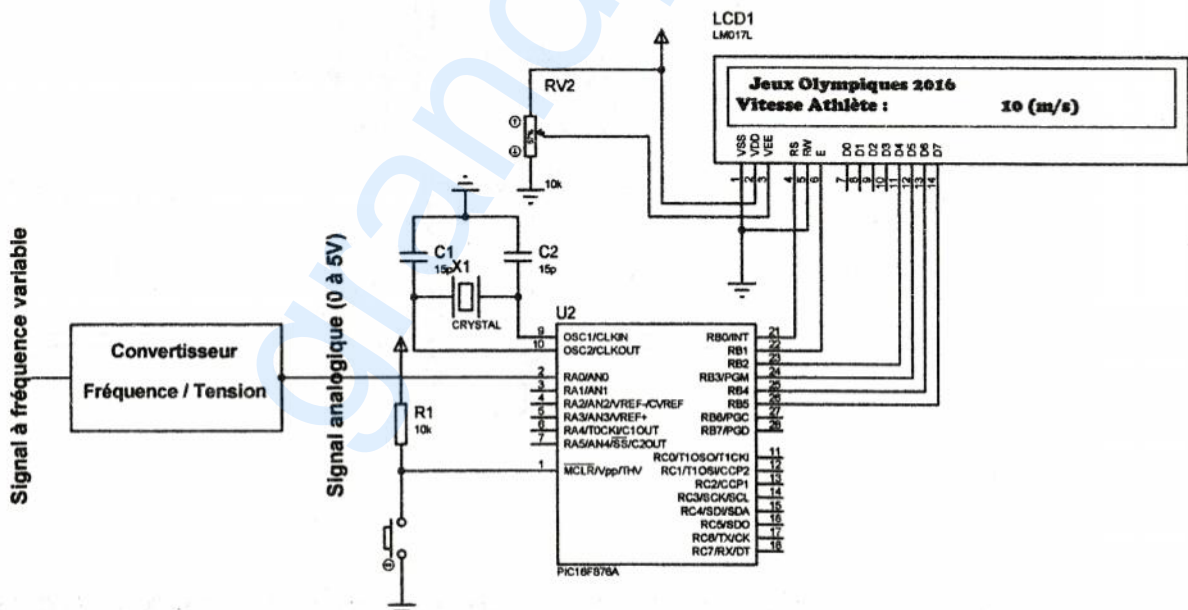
LCD1
LM017L

Jeux Olympiques 2016
Vitesse Athlète : 10 (m/s)

VSS VDD VEE RS RW E D0 D1 D2 D3 D4 D5 D6 D7
1 2 3 4 5 6 7 8 9 10 11 12 13 14

RV2
10k

C1
15p
X1
C2
15p
CRYSTAL

U2
9 OSC1/CLKIN
10 OSC2/CLKOUT
2 RA0/AN0
3 RA1/AN1
4 RA2/AN2/VREF-/CVREF
5 RA3/AN3/VREF+
6 RA4/T0CKI/C1OUT
7 RA5/AN4/SS/C2OUT
1 MCLR/Vpp/THV
RB0/INT 21
RB1 22
RB2 23
RB3/PGM 24
RB4 25
RB5 26
RB6/PGC 27
RB7/PGD 28
RC0/T1OSO/T1CKI 11
RC1/T1OSI/CCP2 12
RC2/CCP1 13
RC3/SCK/SCL 14
RC4/SDI/SDA 15
RC5/SDO 16
RC6/TX/CK 17
RC7/RX/DT 18
PIC16F876A

R1
10k

Convertisseur
Fréquence / Tension

Signal à fréquence variable

Signal analogique (0 à 5V)